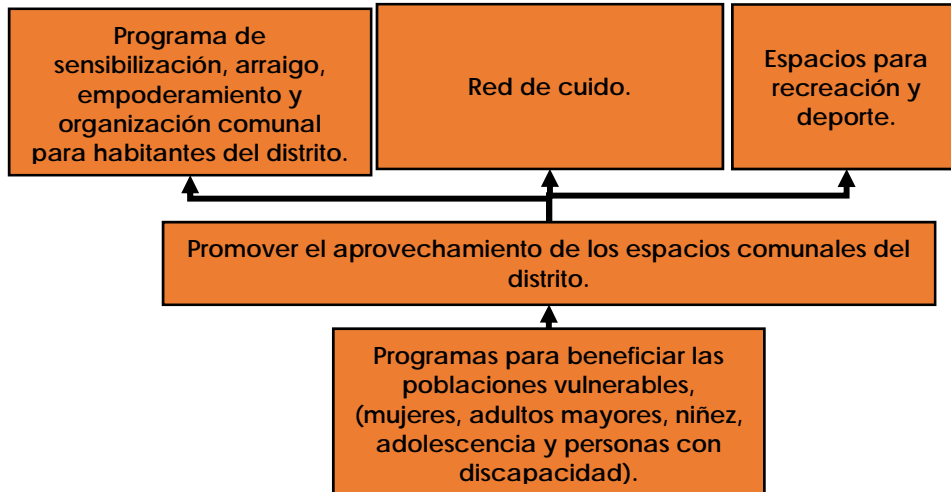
Programa de sensibilización, arraigo, empoderamiento y organización comunal para habitantes del distrito.

Red de cuido.

Espacios para recreación y deporte.

Promover el aprovechamiento de los espacios comunales del distrito.

Programas para beneficiar las poblaciones vulnerables, (mujeres, adultos mayores, niñez, adolescencia y personas con discapacidad).